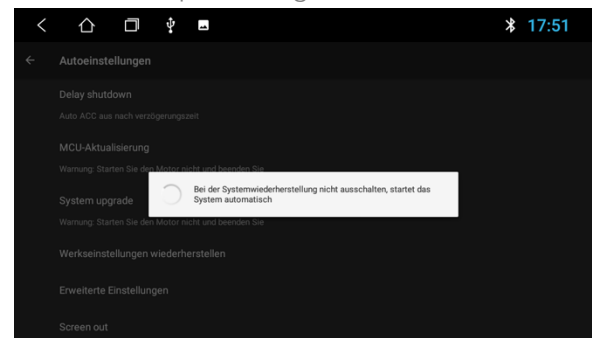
17:51

Autoeinstellungen

Delay shutdown

Auto ACC aus nach verzögerungszeit

MCU-Aktualisierung

Warnung: Starten Sie den Motor nicht und beenden Sie

System upgrade

Warnung: Starten Sie den Motor nicht und beenden Sie

Bei der Systemwiederherstellung nicht ausschalten, startet das System automatisch

Werkseinstellungen wiederherstellen

Erweiterte Einstellungen

Screen out